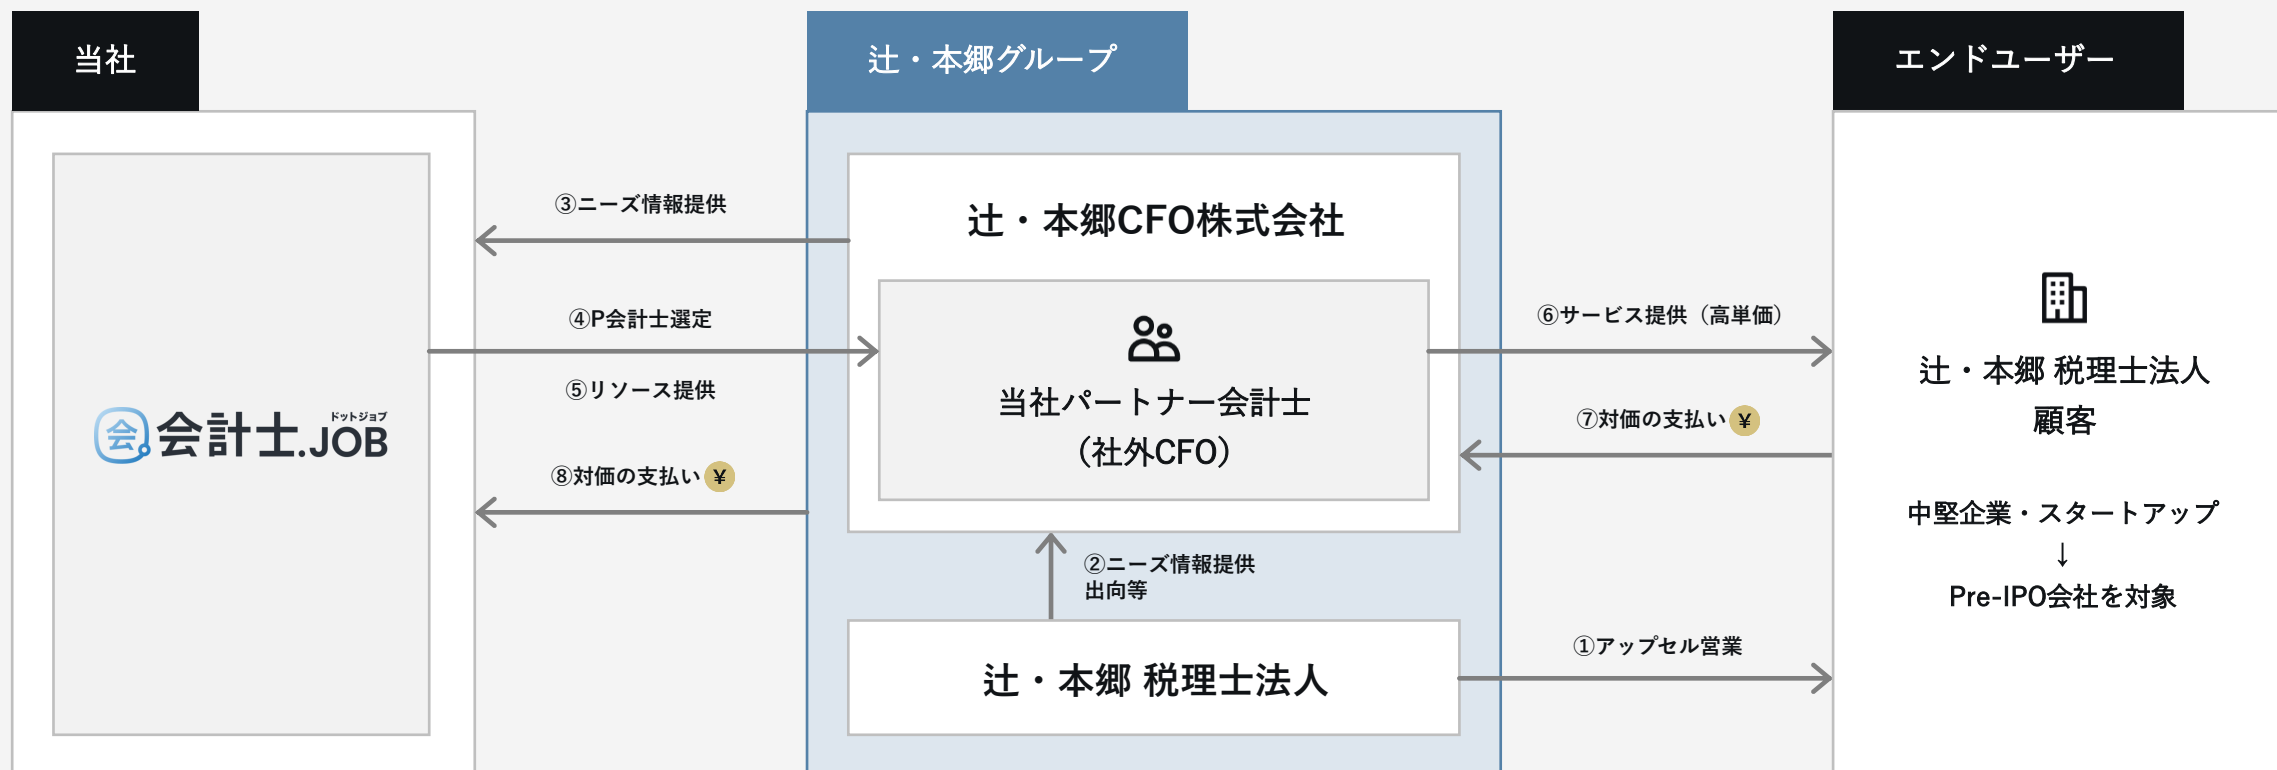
当社

辻・本郷グループ

エンドユーザー

会計士.JOB ドットジョブ

③ニーズ情報提供

④P会計士選定

⑤リソース提供

⑧対価の支払い ¥

辻・本郷CFO株式会社

当社パートナー会計士
(社外CFO)

②ニーズ情報提供
出向等

辻・本郷 税理士法人

⑥サービス提供（高単価）

⑦対価の支払い ¥

①アップセル営業

辻・本郷 税理士法人
顧客

中堅企業・スタートアップ
↓
Pre-IPO会社を対象